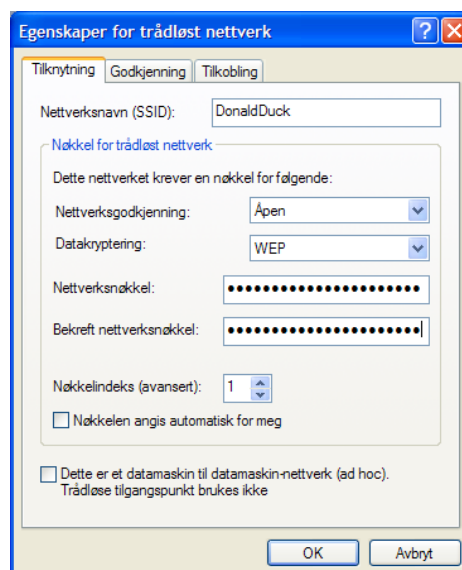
Egenskaper for trådløst nettverk

Tilknytning | Godkjenning | Tilkobling

Nettverksnavn (SSID): DonaldDuck

Nøkkel for trådløst nettverk

Dette nettverket krever en nøkkel for følgende:

Nettverksgodkjenning: Åpen

Datakryptering: WEP

Nettverksnøkkel: ••••••••••••••••••••••••••

Bekreft nettverksnøkkel: ••••••••••••••••••••••••••

Nøkkelindeks (avansert): 1

Nøkkelen angis automatisk for meg

Dette er et datamaskin til datamaskin-nettverk (ad hoc). Trådløse tilgangspunkt brukes ikke

OK Avbryt